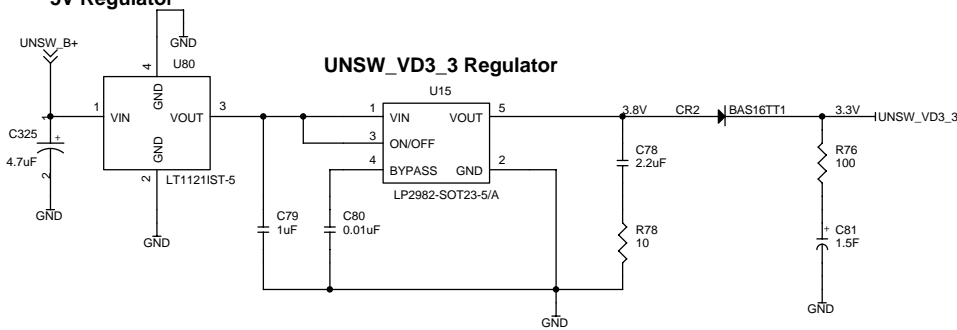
5V Regulator

UNSW_B+

GND

4

U80

GND

1

VIN

VOUT

3

GND

2

LT1121IST-5

C325

+

4.7uF

1

2

GND

GND

UNSW_VD3_3 Regulator

U15

1

VIN

VOUT

5

3

ON/OFF

4

BYPASS

GND

2

LP2982-SOT23-5/A

C79
1uF

C80
0.01uF

GND

3.8V

CR2

BAS16TT1

3.3V

UNSW_VD3_3

C78
2.2uF

R78
10

R76
100

+

C81
1.5F

GND